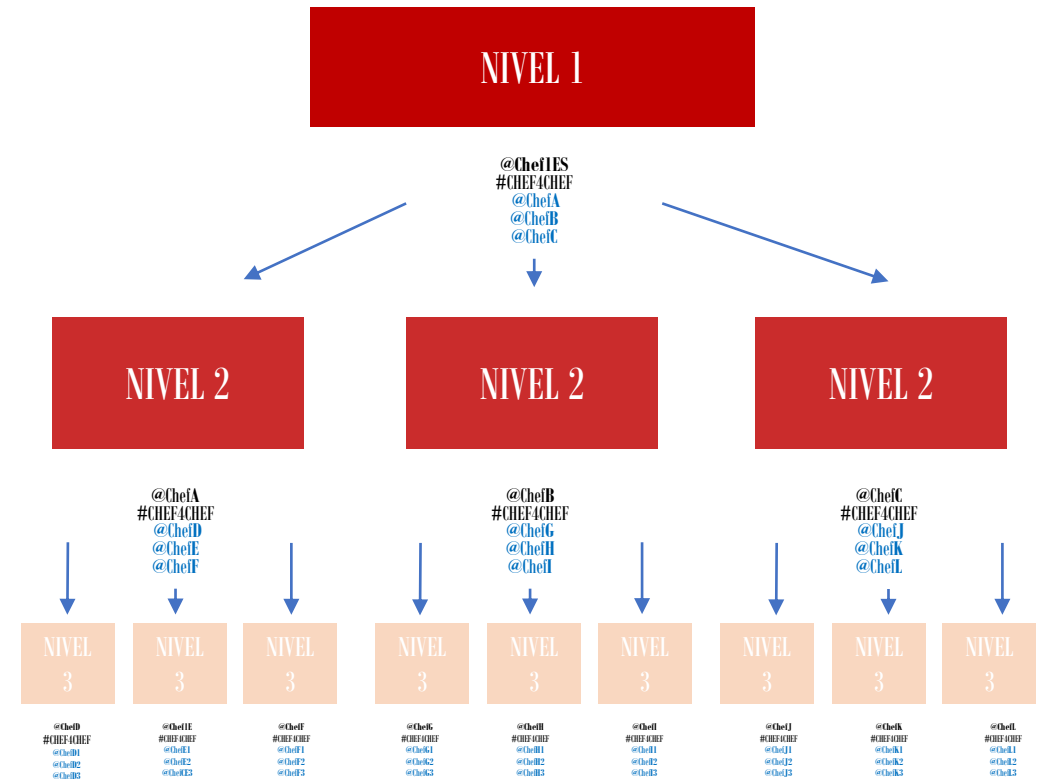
NIVEL 1

@Chef1ES
#CHEF4CHEF
@ChefA
@ChefB
@ChefC

NIVEL 2

NIVEL 2

NIVEL 2

@ChefA
#CHEF4CHEF
@ChefD
@ChefE
@ChefF

@ChefB
#CHEF4CHEF
@ChefG
@ChefH
@ChefI

@ChefC
#CHEF4CHEF
@ChefJ
@ChefK
@ChefL

NIVEL 3

NIVEL 3

NIVEL 3

NIVEL 3

NIVEL 3

NIVEL 3

NIVEL 3

NIVEL 3

NIVEL 3

@ChefD
#CHEF4CHEF
@ChefD1
@ChefD2
@ChefD3

@ChefE
#CHEF4CHEF
@ChefE1
@ChefE2
@ChefE3

@ChefF
#CHEF4CHEF
@ChefF1
@ChefF2
@ChefF3

@ChefG
#CHEF4CHEF
@ChefG1
@ChefG2
@ChefG3

@ChefH
#CHEF4CHEF
@ChefH1
@ChefH2
@ChefH3

@ChefI
#CHEF4CHEF
@ChefI1
@ChefI2
@ChefI3

@ChefJ
#CHEF4CHEF
@ChefJ1
@ChefJ2
@ChefJ3

@ChefK
#CHEF4CHEF
@ChefK1
@ChefK2
@ChefK3

@ChefL
#CHEF4CHEF
@ChefL1
@ChefL2
@ChefL3